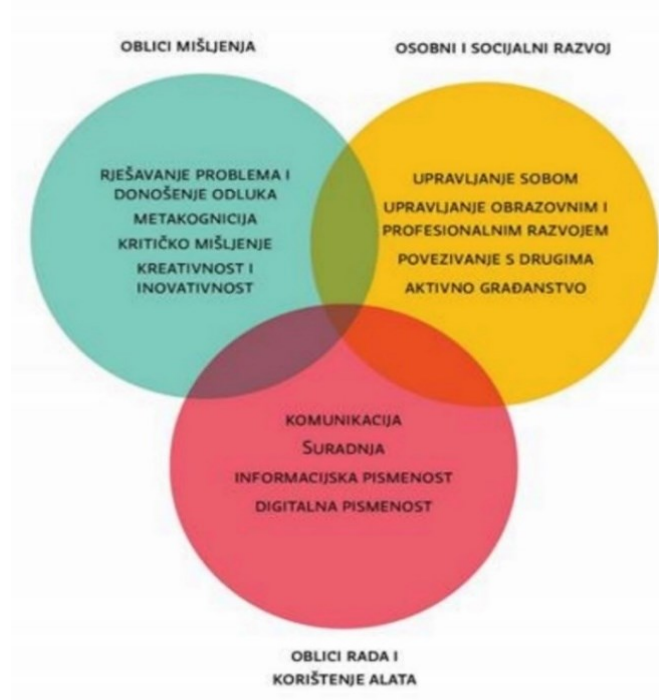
OBLICI MIŠLJENJA

OSOBNI I SOCIJALNI RAZVOJ

RJEŠAVANJE PROBLEMA I DONOŠENJE ODLUKA
METAKOGNICIJA
KRITIČKO MIŠLJENJE
KREATIVNOST I INOVATIVNOST

UPRAVLJANJE SOBOM
UPRAVLJANJE OBRAZOVNIM I PROFESIONALNIM RAZVOJEM
POVEZIVANJE S DRUGIMA
AKTIVNO GRAĐANSTVO

KOMUNIKACIJA
SURADNJA
INFORMACIJSKA PISMENOST
DIGITALNA PISMENOST

OBLICI RADA I KORIŠTENJE ALATA